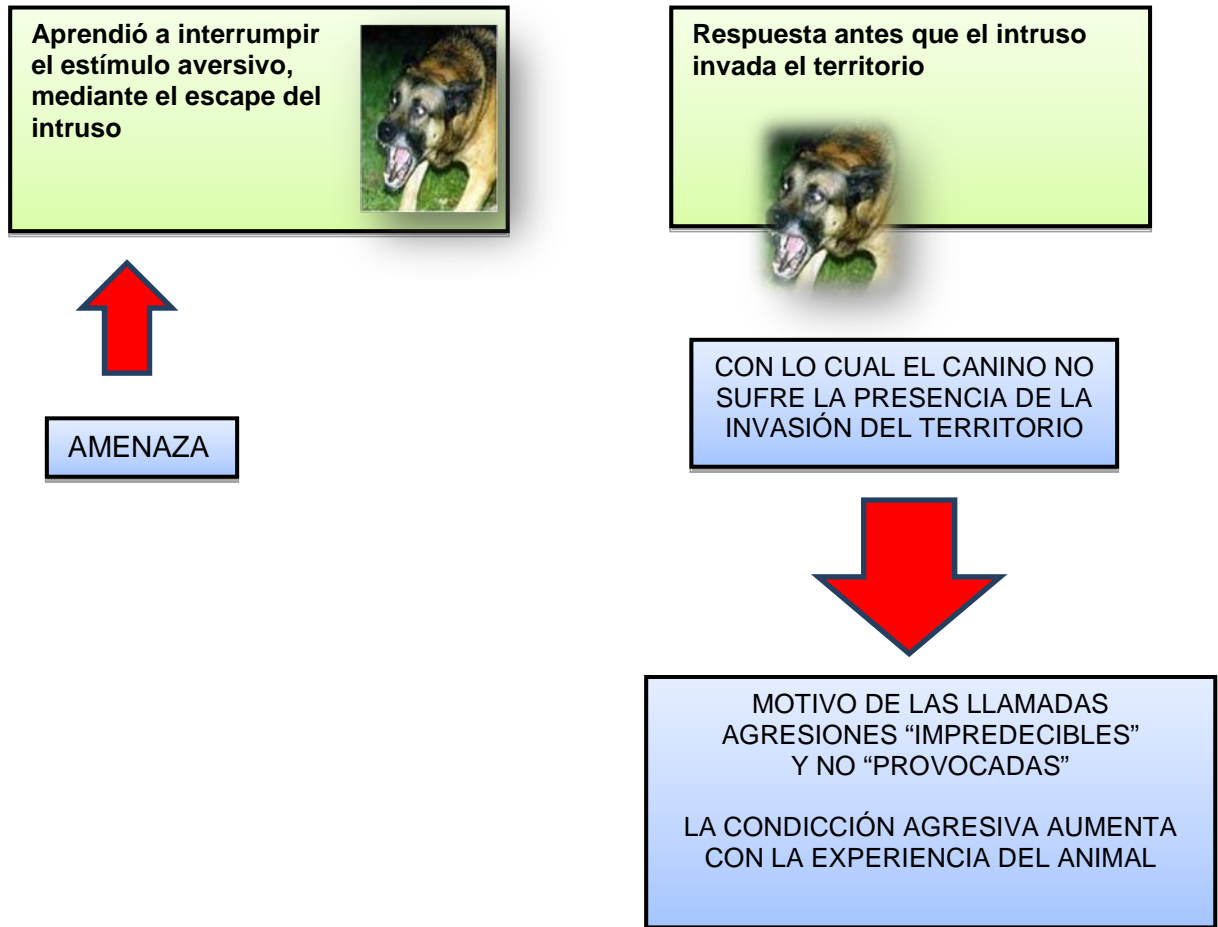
Aprendió a interrumpir el estímulo aversivo, mediante el escape del intruso

AMENAZA

Respuesta antes que el intruso invada el territorio

CON LO CUAL EL CANINO NO SUFRE LA PRESENCIA DE LA INVASIÓN DEL TERRITORIO

MOTIVO DE LAS LLAMADAS AGRESIONES “IMPREDECIBLES” Y NO “PROVOCADAS”

LA CONDICCIÓN AGRESIVA AUMENTA CON LA EXPERIENCIA DEL ANIMAL